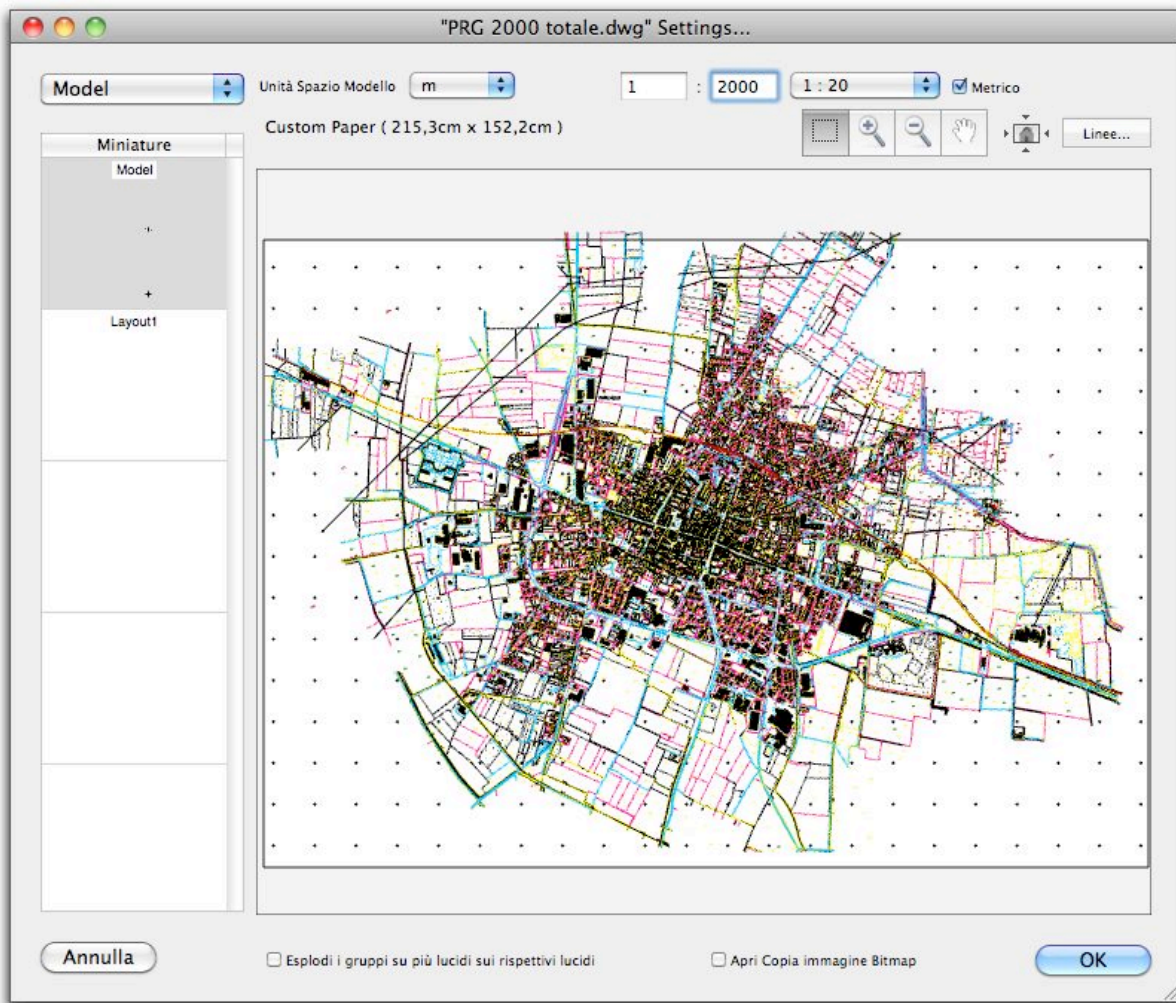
"PRG 2000 totale.dwg" Settings...

Model

Unità Spazio Modello m

1 : 2000 1 : 20 Metrico

Custom Paper ( 215,3cm x 152,2cm )

Linee...

Miniature

Model

Layout1

Annulla

Esplodi i gruppi su più lucidi sui rispettivi lucidi

Apri Copia immagine Bitmap

OK